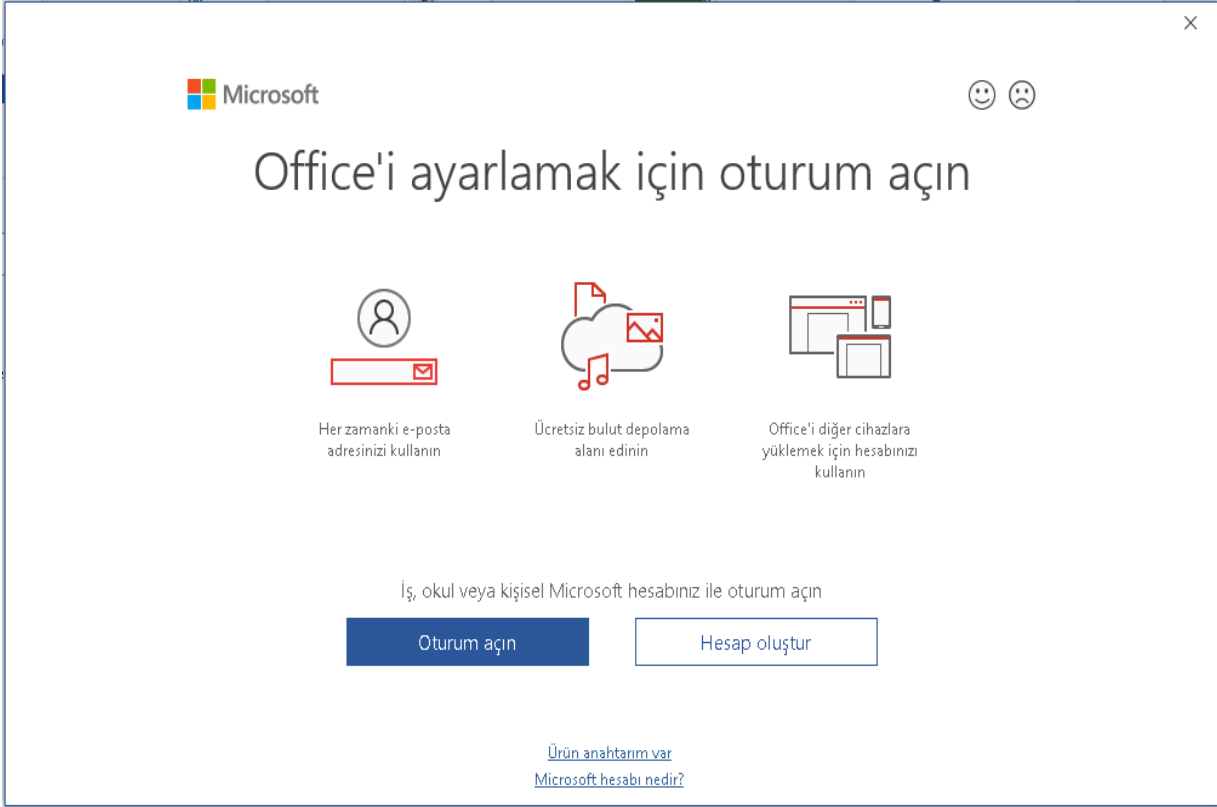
×

Microsoft

☺ ☹

Office'i ayarlamak için oturum açın

Her zamanki e-posta adresinizi kullanın

Ücretsiz bulut depolama alanı edinin

Office'i diğer cihazlara yüklemek için hesabınızı kullanın

İş, okul veya kişisel Microsoft hesabınız ile oturum açın

Oturum açın

Hesap oluştur

Ürün anahtarım var

Microsoft hesabı nedir?